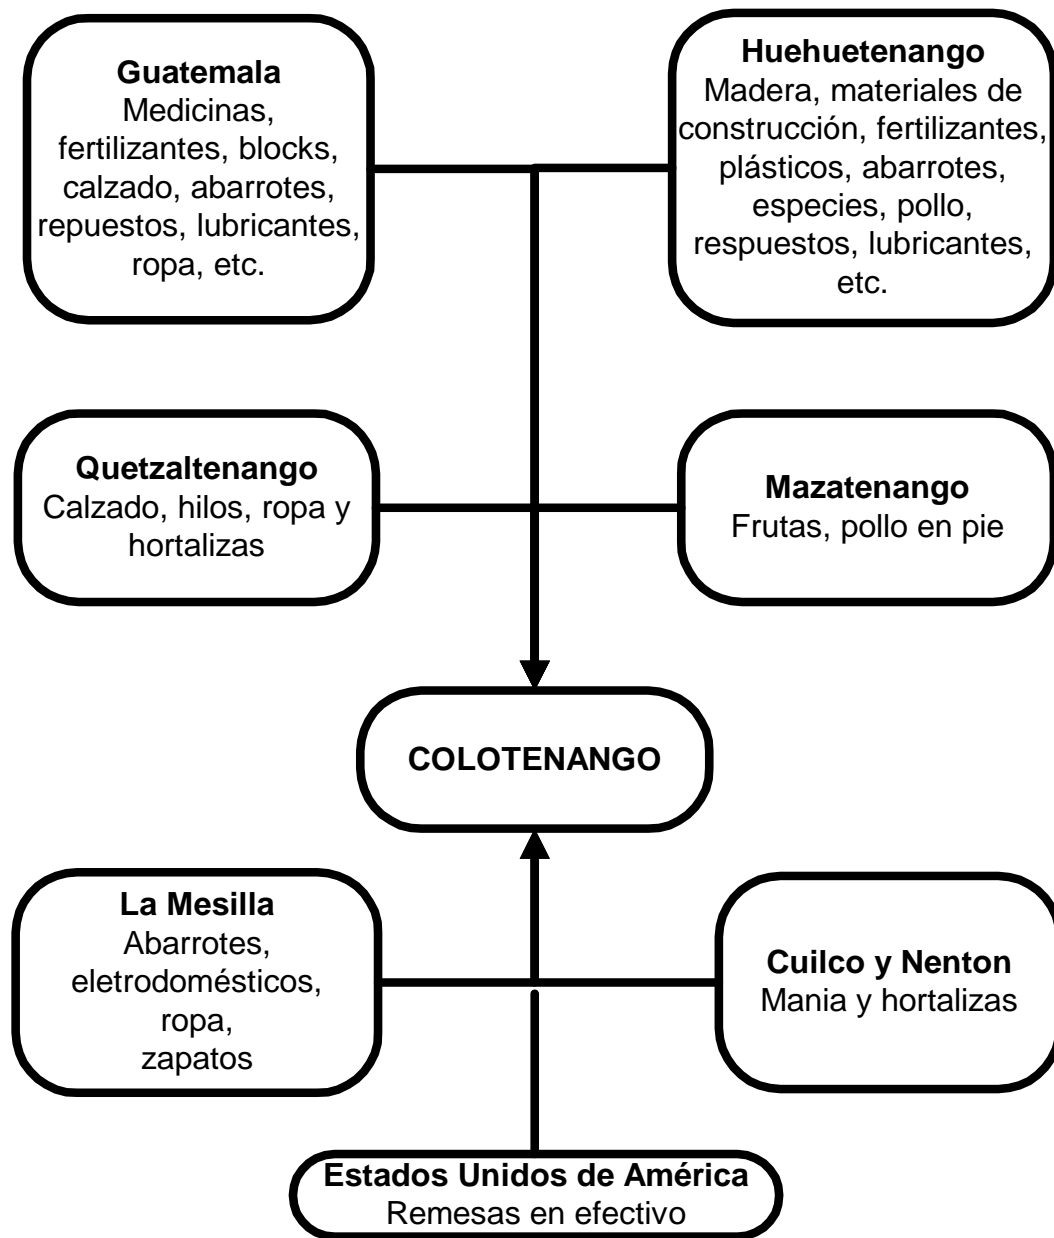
**Guatemala**
Medicinas, fertilizantes, blocks, calzado, abarrotes, repuestos, lubricantes, ropa, etc.

**Huehuetenango**
Madera, materiales de construcción, fertilizantes, plásticos, abarrotes, especies, pollo, respuestos, lubricantes, etc.

**Quetzaltenango**
Calzado, hilos, ropa y hortalizas

**Mazatenango**
Frutas, pollo en pie

**COLOTENANGO**

**La Mesilla**
Abarrotes, eletrodomésticos, ropa, zapatos

**Cuilco y Nenton**
Mania y hortalizas

**Estados Unidos de América**
Remesas en efectivo